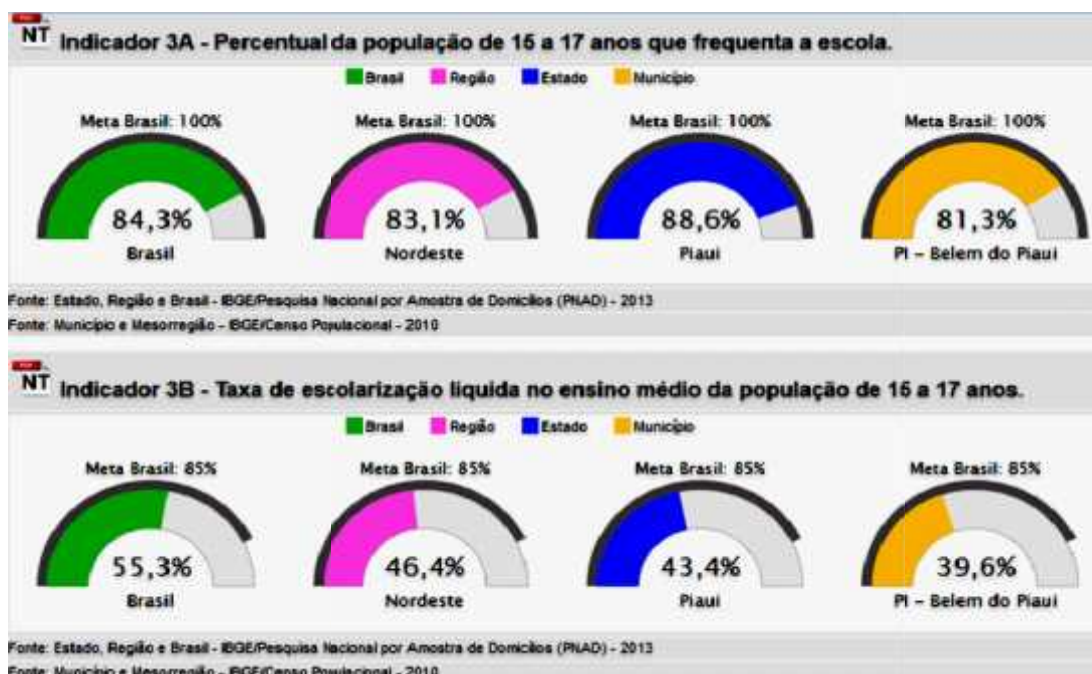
NT Indicador 3A - Percentual da população de 15 a 17 anos que frequenta a escola.

Brasil Região Estado Município

Meta Brasil: 100%
84,3%
Brasil

Meta Brasil: 100%
83,1%
Nordeste

Meta Brasil: 100%
88,6%
Piaui

Meta Brasil: 100%
81,3%
PI – Belem do Piaui

Fonte: Estado, Região e Brasil - IBGE/Pesquisa Nacional por Amostra de Domicílios (PNAD) - 2013
Fonte: Município e Mesorregião - IBGE/Censo Populacional - 2010

NT Indicador 3B - Taxa de escolarização líquida no ensino médio da população de 15 a 17 anos.

Brasil Região Estado Município

Meta Brasil: 85%
55,3%
Brasil

Meta Brasil: 85%
46,4%
Nordeste

Meta Brasil: 85%
43,4%
Piaui

Meta Brasil: 85%
39,6%
PI – Belem do Piaui

Fonte: Estado, Região e Brasil - IBGE/Pesquisa Nacional por Amostra de Domicílios (PNAD) - 2013
Fonte: Município e Mesorregião - IBGE/Censo Populacional - 2010